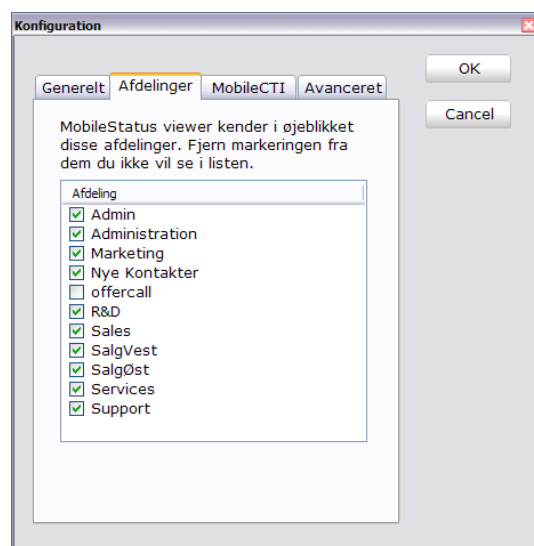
Konfiguration

Generelt | Afdelinger | MobileCTI | Avanceret

OK

Cancel

MobileStatus viewer kender i øjeblikket disse afdelinger. Fjern markeringen fra dem du ikke vil se i listen.

Afdeling
Admin
Administration
Marketing
Nye Kontakter
offercall
R&D
Sales
SalgVest
SalgØst
Services
Support